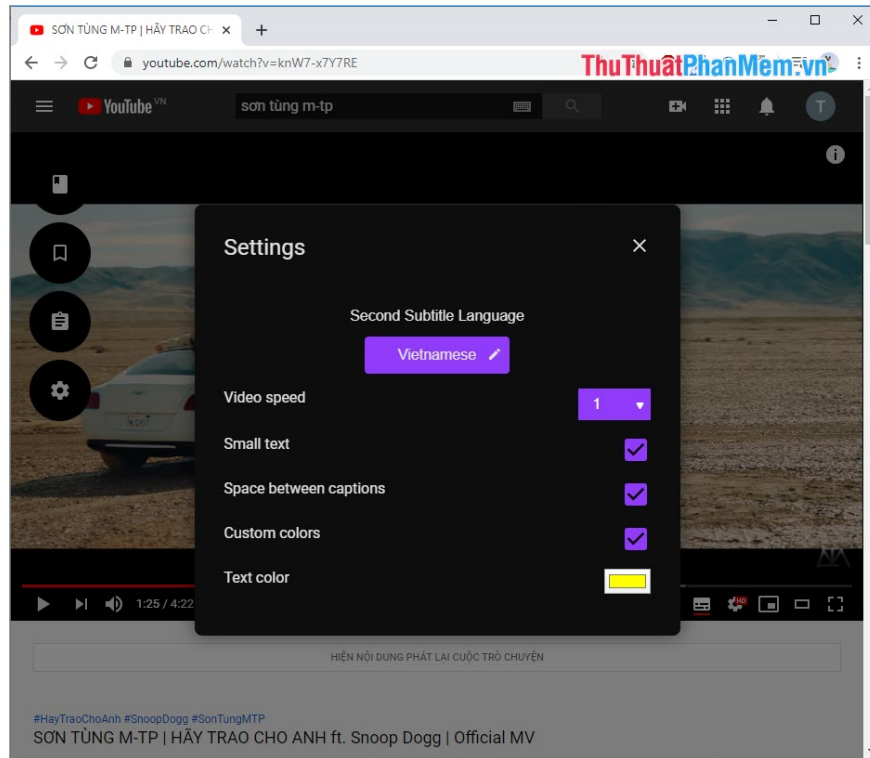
SƠN TÙNG M-TP | HÃY TRAO CH ×
+
youtube.com/watch?v=knW7-x7Y7RE
ThuThuatPhanMem.vn
YouTube VN
sơn tùng m-tp
T
Settings
×
Second Subtitle Language
Vietnamese
Video speed
1
Small text
Space between captions
Custom colors
Text color
1:25 / 4:22
HIỆN NỘI DUNG PHÁT LẠI CUỘC TRÒ CHUYỆN
#HayTraoChoAnh #SnoopDogg #SonTungMTP
SƠN TÙNG M-TP | HÃY TRAO CHO ANH ft. Snoop Dogg | Official MV